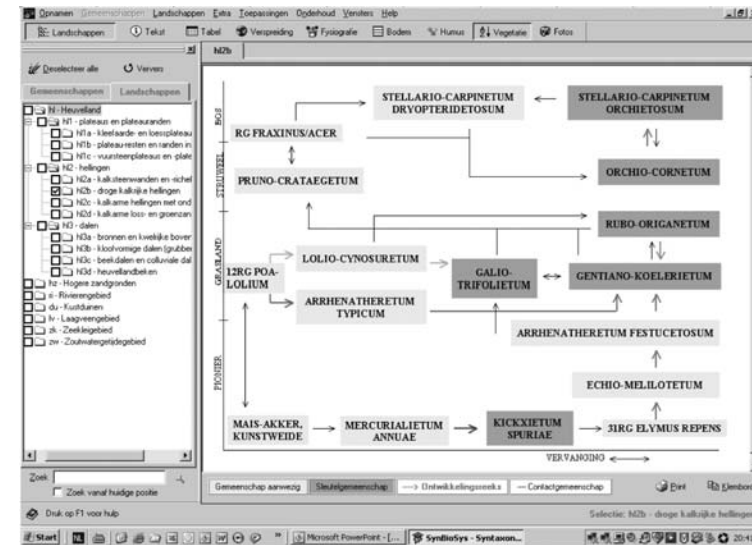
Opnamen Gemeenschappen Landschappen Extra Toepassingen Onderhoud Vensters Help

Landschappen | Tekst | Tabel | Verspreiding | Fysiografie | Bodem | Humus | Vegetatie | Fotos

Deselecteer alle | Ververs

Gemeenschappen | Landschappen

N - Heuvelland
h1 - plateaus en plateauranden
h1a - kleefaarde- en loessplateau
h1b - plateau-resten en randen in
h1c - vuursteenplateaus en -plate
h2 - hellingen
h2a - kalksteenwanden en -richel
h2b - droge kalkrijke hellingen
h2c - kalkarme hellingen met ond
h2d - kalkarme loss- en groenzan
h3 - dalen
h3a - bronnen en kwelrijke bover
h3b - kloofvormige dalen (grubber
h3c - beekdalen en colluviale dal
h3d - heuvellandbeken
hz - Hogere zandgronden
ri - Rivierengebied
du - Kustduinen
lv - Laagveengebied
zk - Zeekleigebied
zw - Zoutwatergetijdegebied

Zoek
Zoek vanaf huidige positie

h2b

BOS
STRUWEEL
GRASLAND
PIONIER

STELLARIO-CARPINETUM DRYOPTERIDETOSUM
STELLARIO-CARPINETUM ORCHIETOSUM
RG FRAXINUS/ACER
PRUNO-CRATAEGETUM
ORCHIO-CORNETUM
RUBO-ORIGANETUM
LOLIO-CYNOSURETUM
12RG POA-LOLIUM
GALIO-TRIFOLIETUM
GENTIANO-KOELERIETUM
ARRHENATHERETUM TYPICUM
ARRHENATHERETUM FESTUCETOSUM
ECHIO-MELILOTETUM
MAIS-AKKER, KUNSTWEIDE
MERCURIALIETUM ANNUAE
KICKXIETUM SPURIAE
31RG ELYMUS REPENS
VERVANGING

Gemeenschap aanwezig | Sleutelgemeenschap | ---> Ontwikkelingsreeks | — Contactgemeenschap | Print | Klembord

Druk op F1 voor hulp

Selectie: h2b - droge kalkrijke hellingen

Start | Microsoft PowerPoint - [... | SynBioSys - Syntaxon...